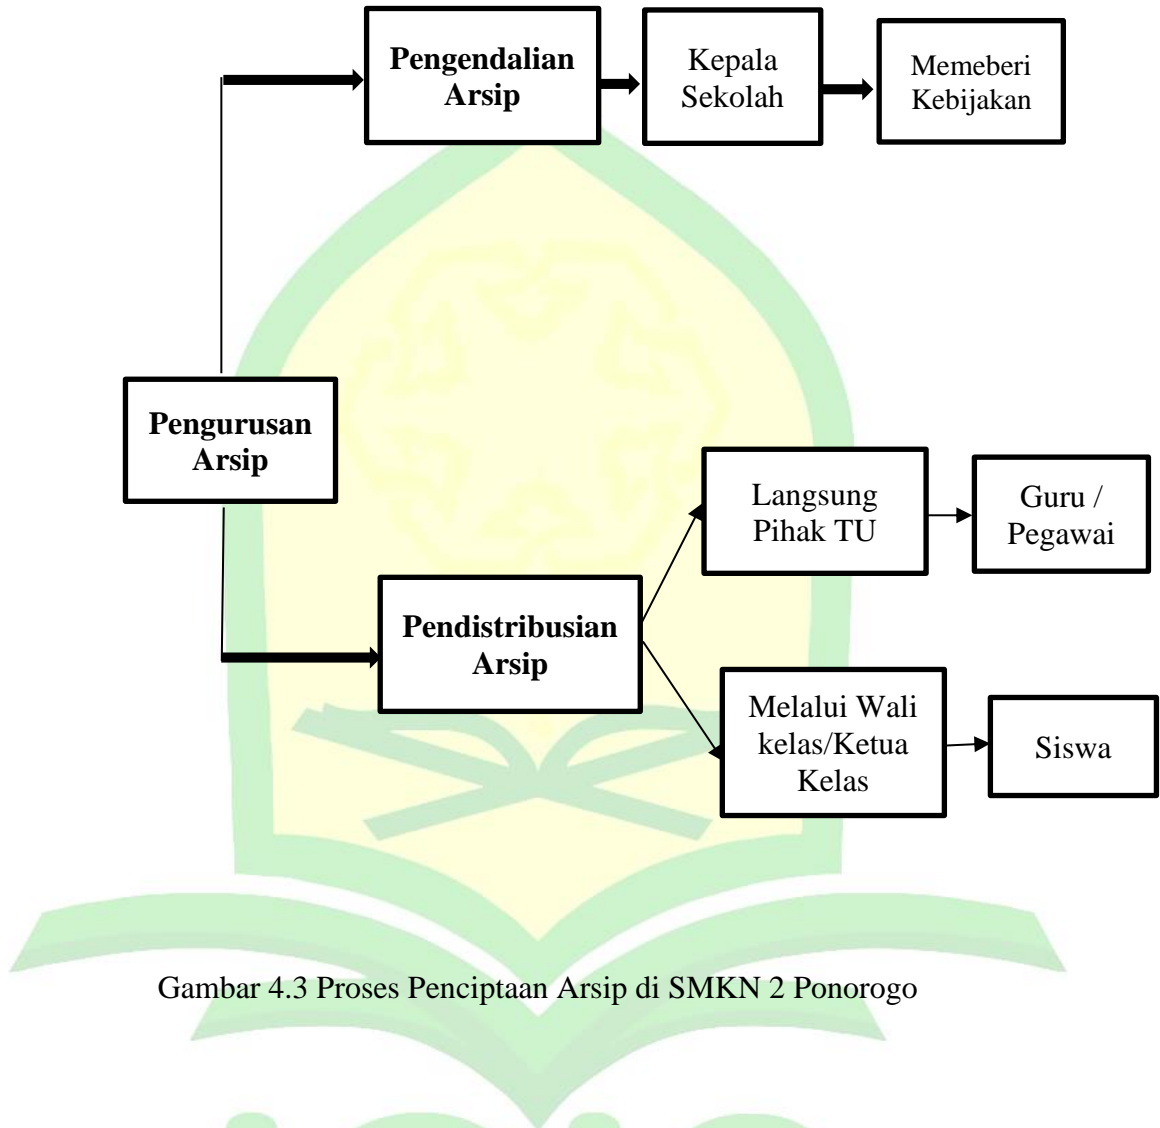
Pengendalian Arsip

Kepala Sekolah

Memeberi Kebijakan

Pengurusan Arsip

Langsung Pihak TU

Guru / Pegawai

Pendistribusian Arsip

Melalui Wali kelas/Ketua Kelas

Siswa

Gambar 4.3 Proses Penciptaan Arsip di SMKN 2 Ponorogo